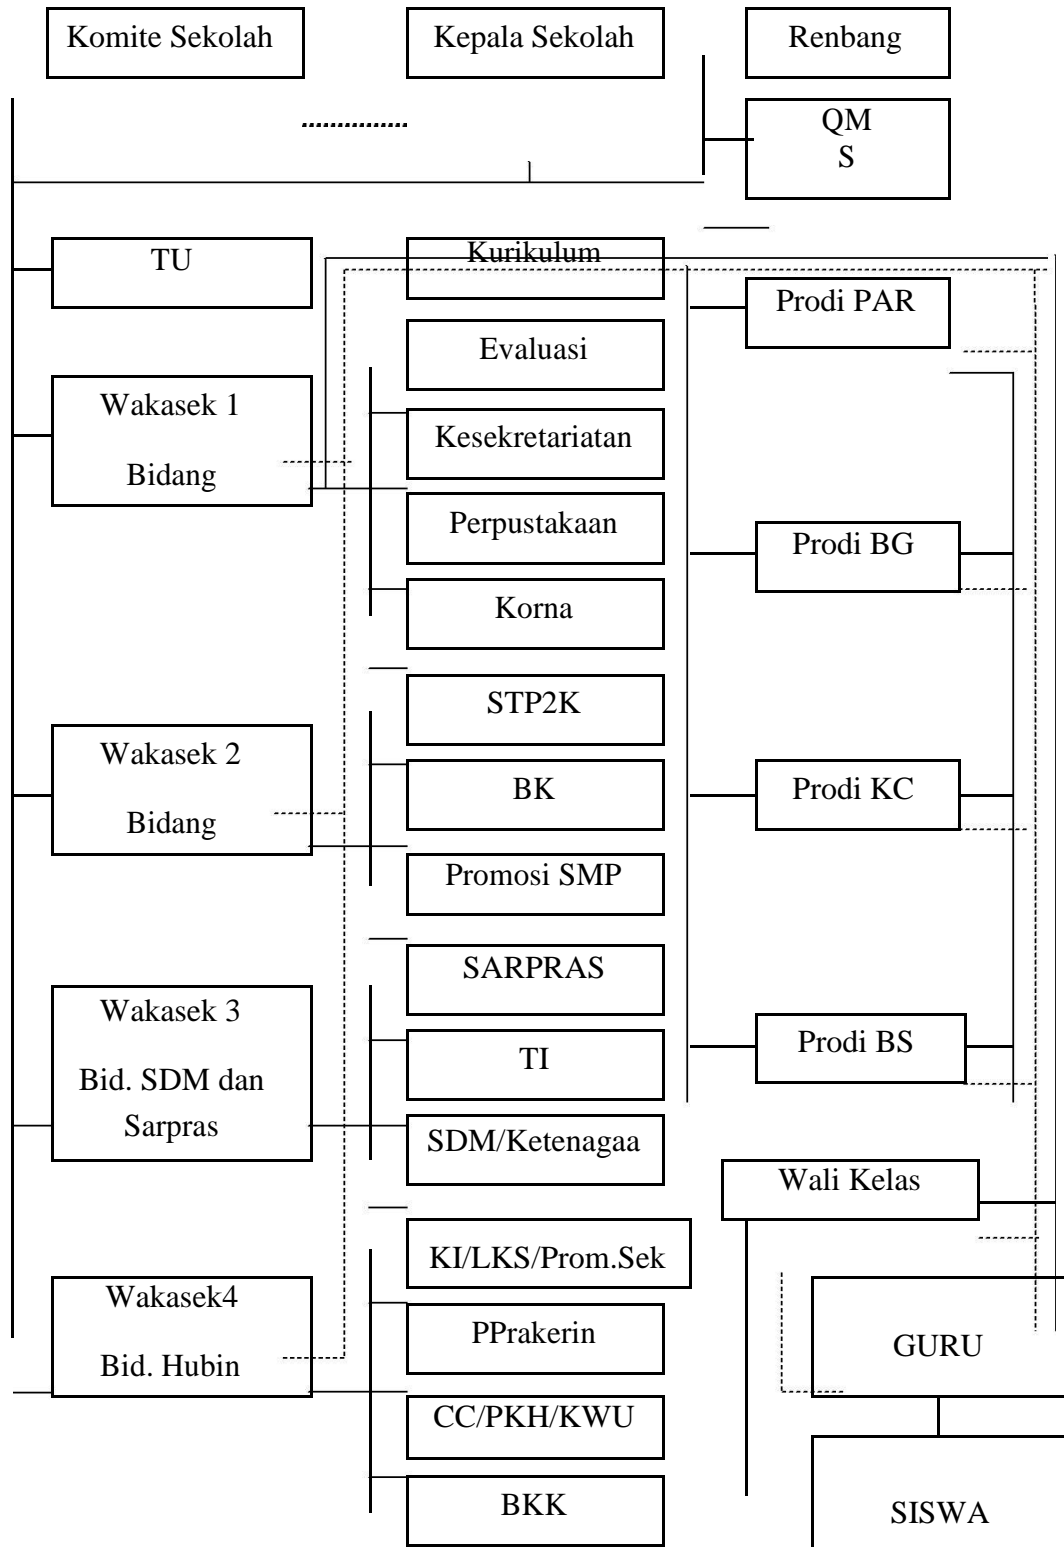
Komite Sekolah

Kepala Sekolah

Renbang

QM S

..............

TU

Kurikulum

Prodi PAR

Evaluasi

Wakasek 1 Bidang

Kesekretariatan

Perpustakaan

Prodi BG

Korna

STP2K

Wakasek 2 Bidang

BK

Prodi KC

Promosi SMP

SARPRAS

Wakasek 3 Bid. SDM dan Sarpras

TI

Prodi BS

SDM/Ketenagaa

Wali Kelas

KI/LKS/Prom.Sek

Wakasek4 Bid. Hubin

PPrakerin

GURU

CC/PKH/KWU

BKK

SISWA